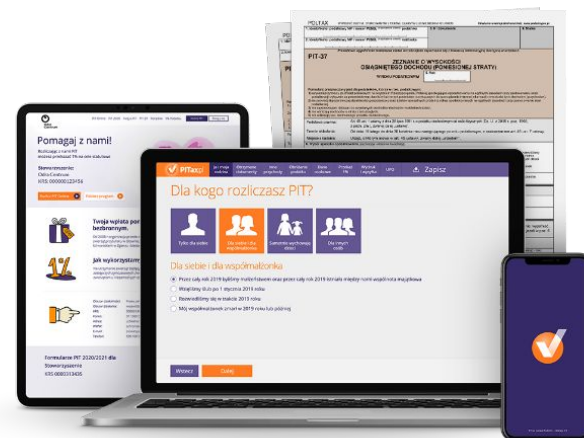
POLTAX

PIT-37

ZEZNANIE O WYSOKOŚCI OSIĄGNIĘTEGO DOCHODU (PONIESIONEJ STRATY)

Pomagaj z nami!

Stowarzyszenie

Twoja wpłata po bezbronnym.

Jak wykorzystam

Formularze PIT 2020/2021 dla Stowarzyszenia

PITax.pl

Zapisz

Dla kogo rozliczasz PIT?

Tylko dla siebie

Dla siebie i dla współmałżonka

Samotnie wychowuję dzieci

Dla innych osób

Dla siebie i dla współmałżonka

Przez cały rok 2019 byliśmy małżeństwem oraz przez cały rok 2019 istniała między nami wspólność majątkowa

Wstąpiłem ślub po 1 stycznia 2019 roku

Rozwiedliśmy się w trakcie 2019 roku

Mój współmałżonek zmarł w 2019 roku lub później

Wstecz

Dalej